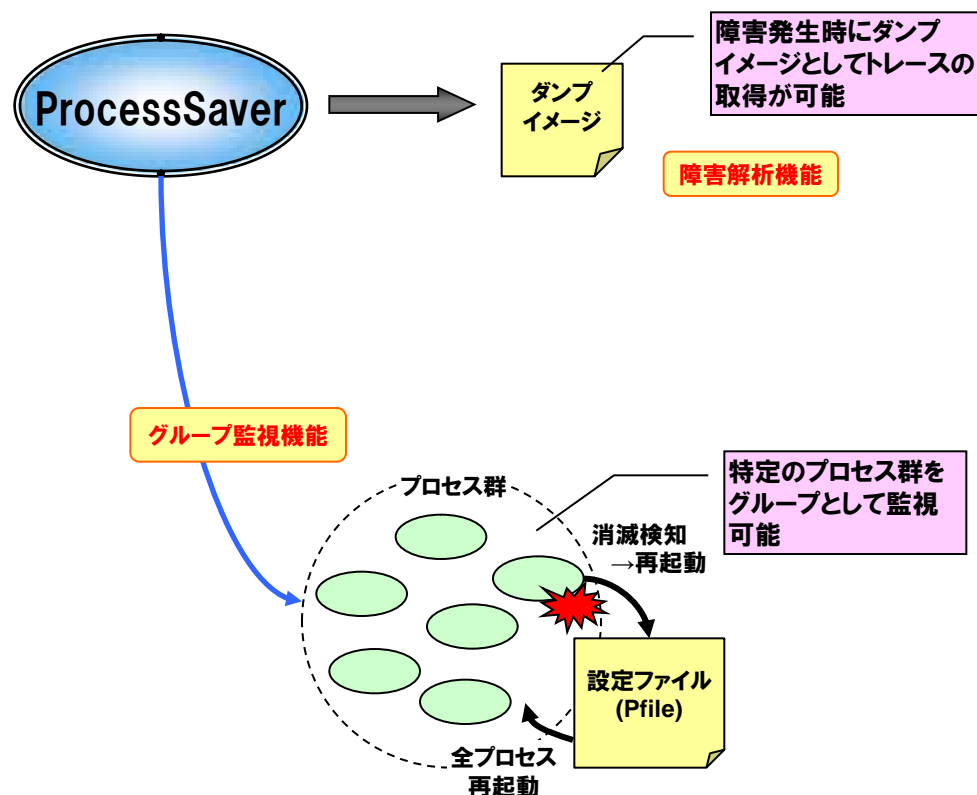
ProcessSaver

ダンプイメージ

障害発生時にダンプイメージとしてトレースの取得が可能

障害解析機能

グループ監視機能

プロセス群

特定のプロセス群をグループとして監視可能

消滅検知
→再起動

設定ファイル
(Pfile)

全プロセス
再起動